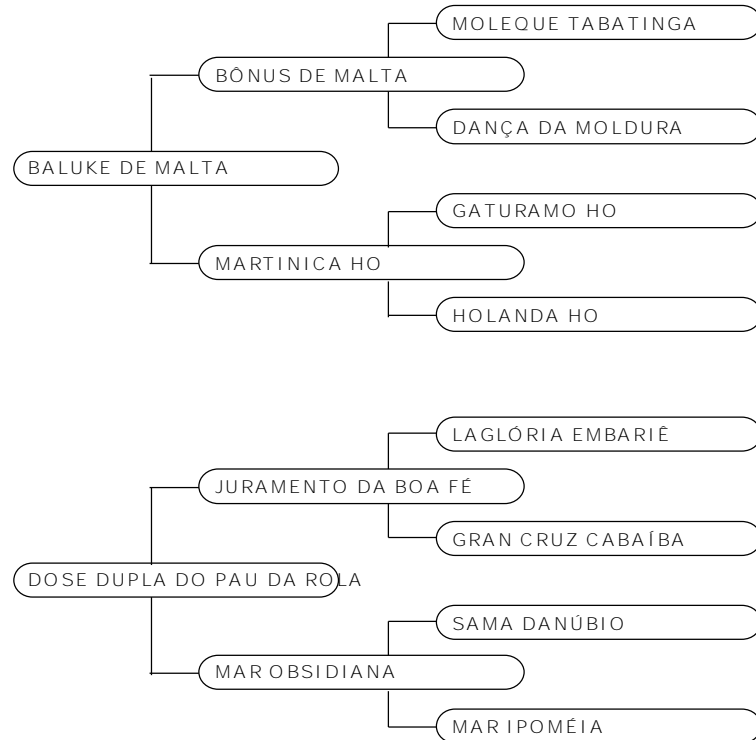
MOLEQUE TABATINGA

BÔNUS DE MALTA

DANÇA DA MOLDURA

BALUKE DE MALTA

GATURAMO HO

MARTINICA HO

HOLANDA HO

LAGLÓRIA EMBARIÊ

JURAMENTO DA BOA FÉ

GRAN CRUZ CABAÍBA

DOSE DUPLA DO PAU DA ROLA

SAMA DANÚBIO

MAR OBSIDIANA

MAR IPOMÉIA